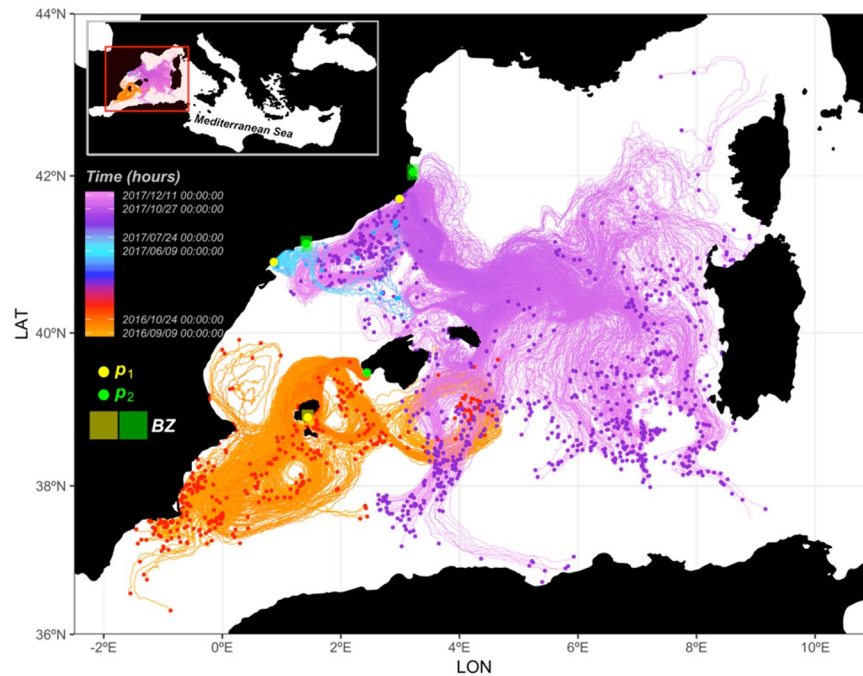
Mediterranean Sea

Time (hours)
2017/12/11 00:00:00
2017/10/27 00:00:00
2017/07/24 00:00:00
2017/06/09 00:00:00
2016/10/24 00:00:00
2016/09/09 00:00:00

$p_1$
$p_2$
BZ

44ºN
42ºN
40ºN
38ºN
36ºN
LAT

-2ºE
0ºE
2ºE
4ºE
6ºE
8ºE
10ºE
LON